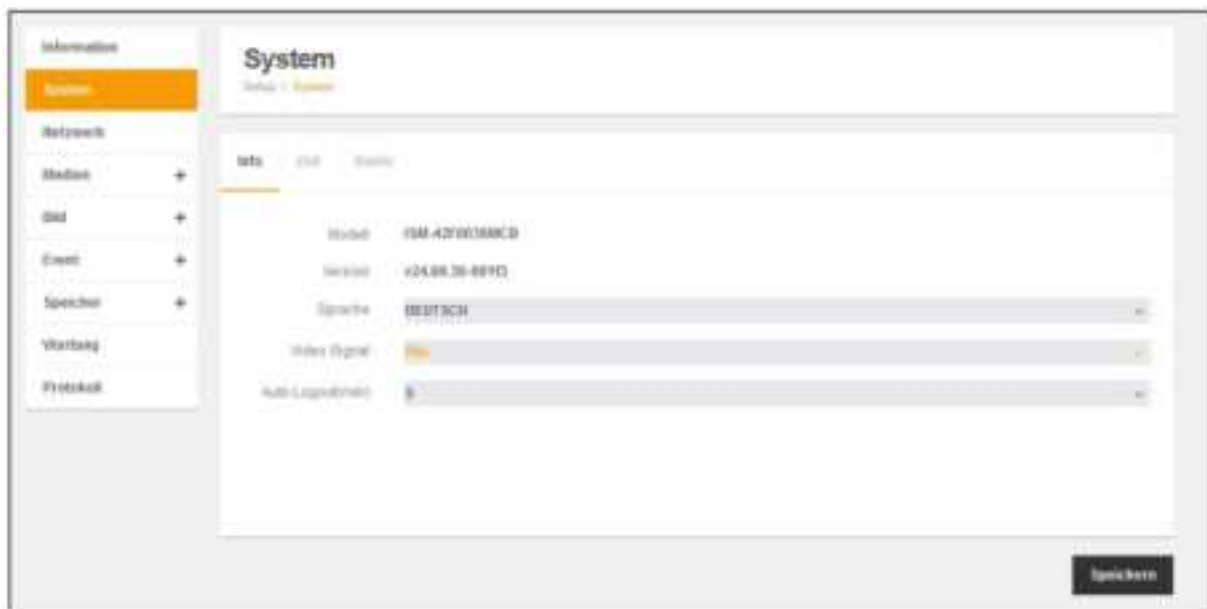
Information
System
Netzwerk
Medien +
Bild +
Event +
Speicher +
Wartung
Protokoll

System
Setup > System

Info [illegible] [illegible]

Modell ISM-42F0036MCD
Version v24.08.36-88913
Sprache DEUTSCH
Video Signal PAL
Auto Logout(min) 5

Speichern